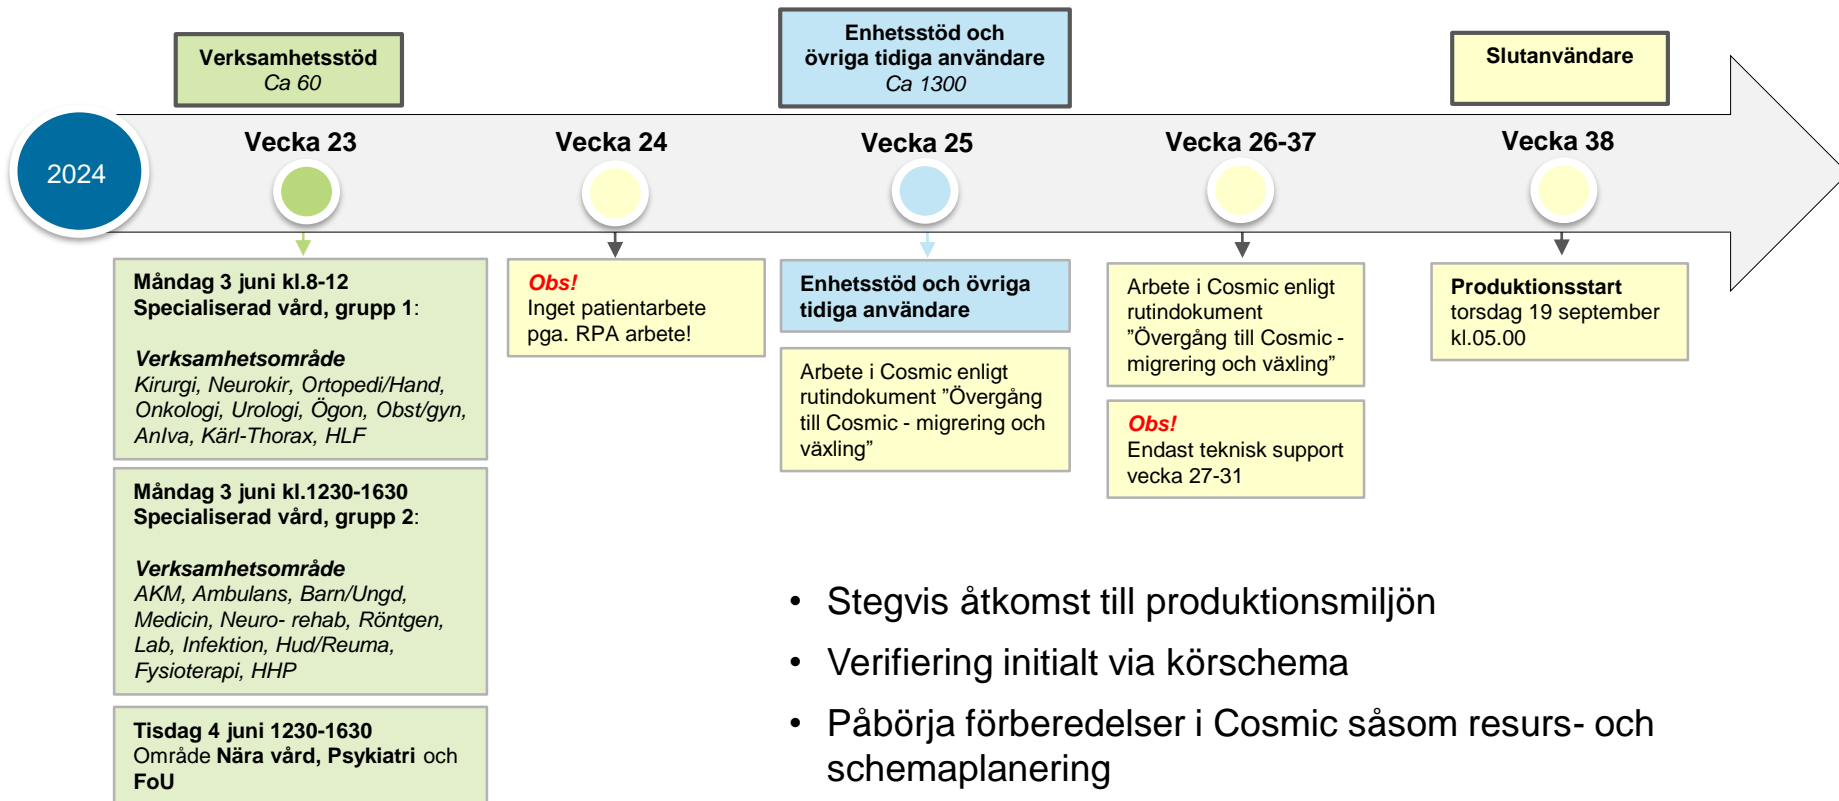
Verksamhetsstöd
Ca 60

Enhetsstöd och övriga tidiga användare
Ca 1300

Slutanvändare

2024

Vecka 23

Vecka 24

Vecka 25

Vecka 26-37

Vecka 38

Måndag 3 juni kl.8-12
Specialiserad vård, grupp 1:

Verksamhetsområde
Kirurgi, Neurokir, Ortopedi/Hand, Onkologi, Urologi, Ögon, Obst/gyn, AnIva, Kärl-Thorax, HLF

Måndag 3 juni kl.1230-1630
Specialiserad vård, grupp 2:

Verksamhetsområde
AKM, Ambulans, Barn/Ungd, Medicin, Neuro- rehab, Röntgen, Lab, Infektion, Hud/Reuma, Fysioterapi, HHP

Tisdag 4 juni 1230-1630
Område Nära vård, Psykiatri och FoU

Obs!
Inget patientarbete pga. RPA arbete!

Enhetsstöd och övriga tidiga användare

Arbete i Cosmic enligt rutindokument ”Övergång till Cosmic - migrering och växling”

Arbete i Cosmic enligt rutindokument ”Övergång till Cosmic - migrering och växling”

Obs!
Endast teknisk support vecka 27-31

Produktionsstart
torsdag 19 september kl.05.00

• Stegvis åtkomst till produktionsmiljön
• Verifiering initialt via körschema
• Påbörja förberedelser i Cosmic såsom resurs- och schemaplanering